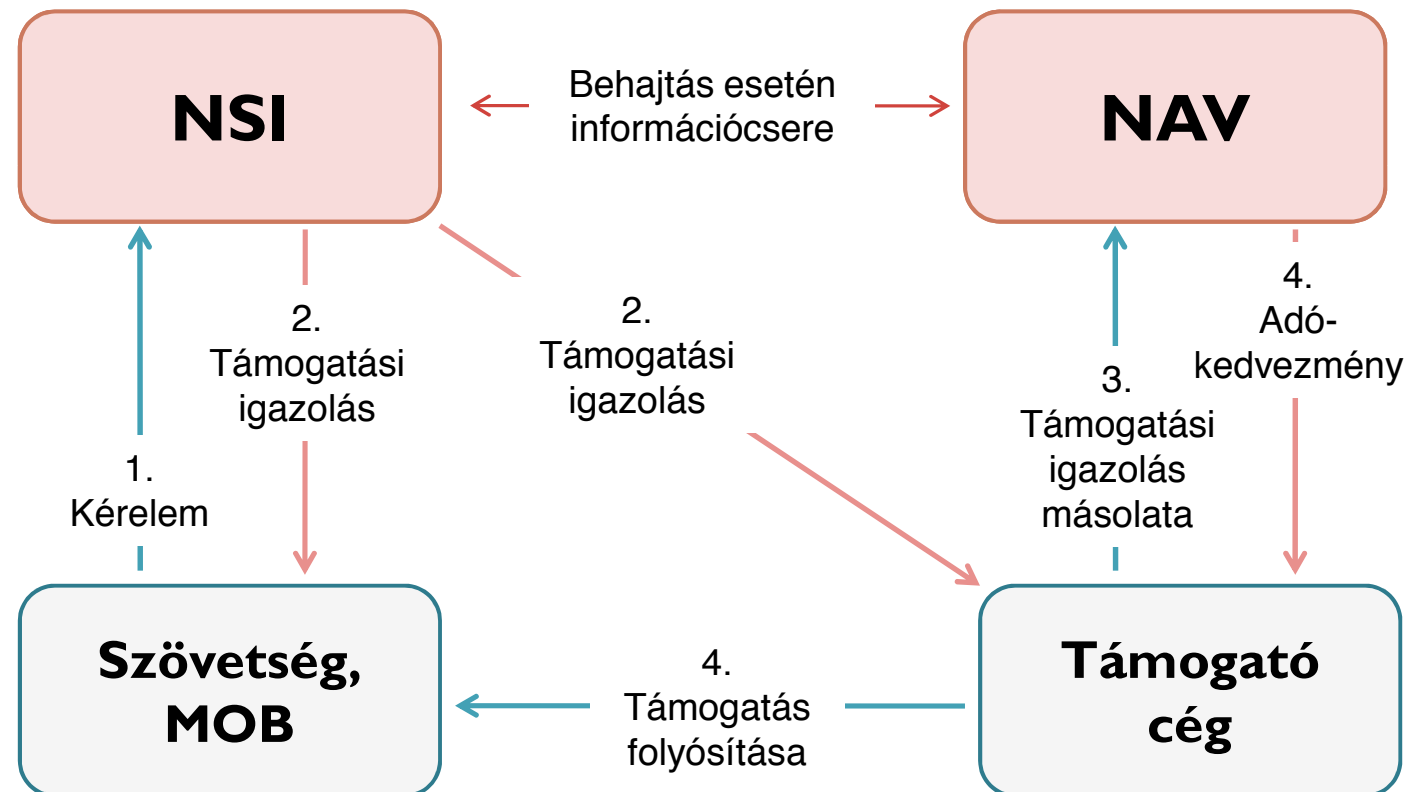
NSI

Behajtás esetén információcsere

NAV

2. Támogatási igazolás

2. Támogatási igazolás

4. Adókedvezmény

3. Támogatási igazolás másolata

1. Kérelem

Szövetség, MOB

4. Támogatás folyósítása

Támogató cég